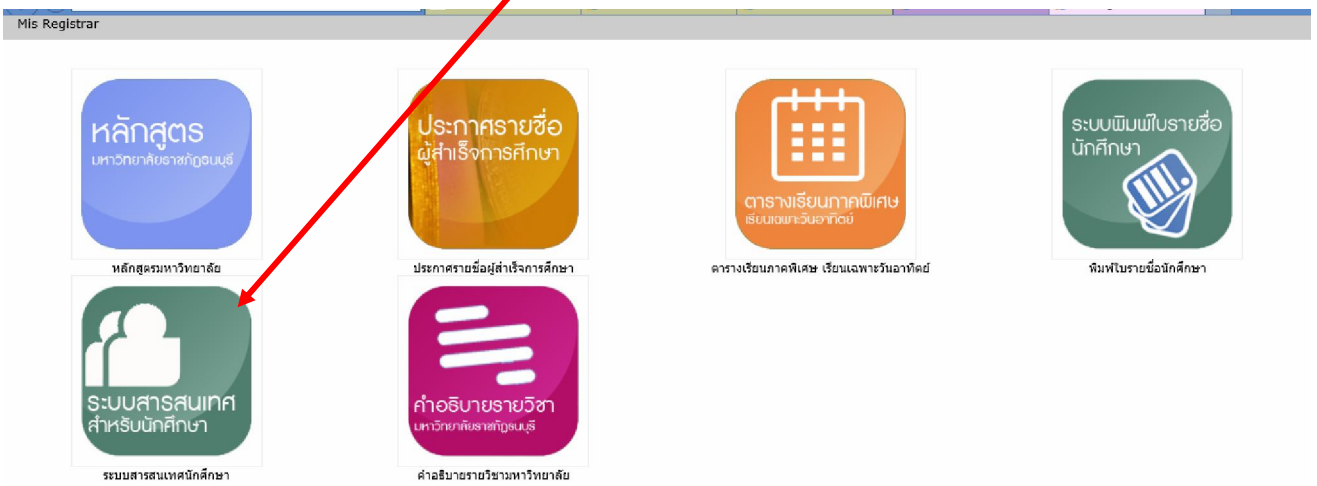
Mis Registrar

หลักสูตร
มหาวิทยาลัยราชภัฏธนบุรี

หลักสูตรมหาวิทยาลัย

ประกาศรายชื่อ
ผู้สำเร็จการศึกษา

ประกาศรายชื่อผู้สำเร็จการศึกษา

ตารางเรียนภาคพิเศษ
เรียนเฉพาะวันอาทิตย์

ตารางเรียนภาคพิเศษ เรียนเฉพาะวันอาทิตย์

ระบบพิมพ์ใบรายชื่อ
นักศึกษา

พิมพ์ใบรายชื่อนักศึกษา

ระบบสารสนเทศ
สำหรับนักศึกษา

ระบบสารสนเทศนักศึกษา

คำอธิบายรายวิชา
มหาวิทยาลัยราชภัฏธนบุรี

คำอธิบายรายวิชามหาวิทยาลัย